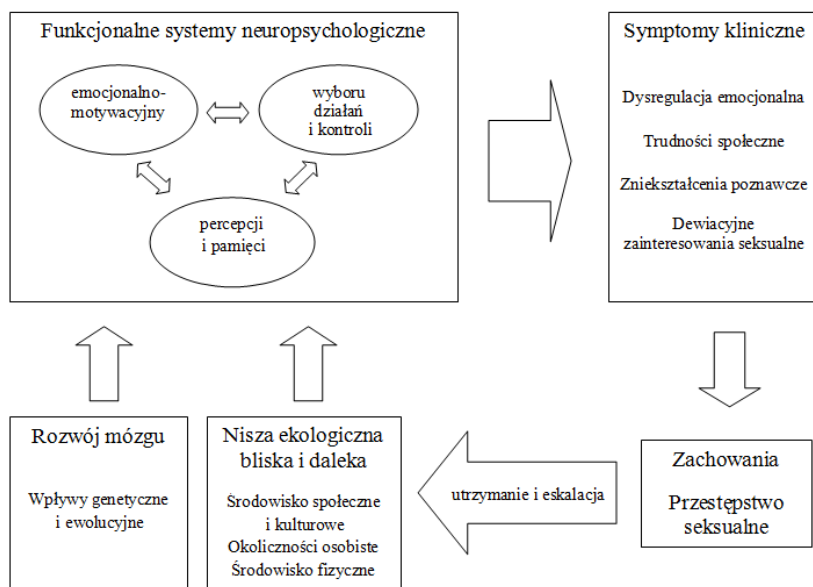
Funkcjonalne systemy neuropsychologiczne

emocjonalno-motywacyjny

wyboru działań i kontroli

percepcji i pamięci

Symptomy kliniczne

Dysregulacja emocjonalna

Trudności społeczne

Zniekształcenia poznawcze

Dewiacyjne zainteresowania seksualne

Rozwój mózgu

Wpływy genetyczne i ewolucyjne

Nisza ekologiczna bliska i daleka

Środowisko społeczne i kulturowe
Okoliczności osobiste
Środowisko fizyczne

utrzymanie i eskalacja

Zachowania

Przestępstwo seksualne